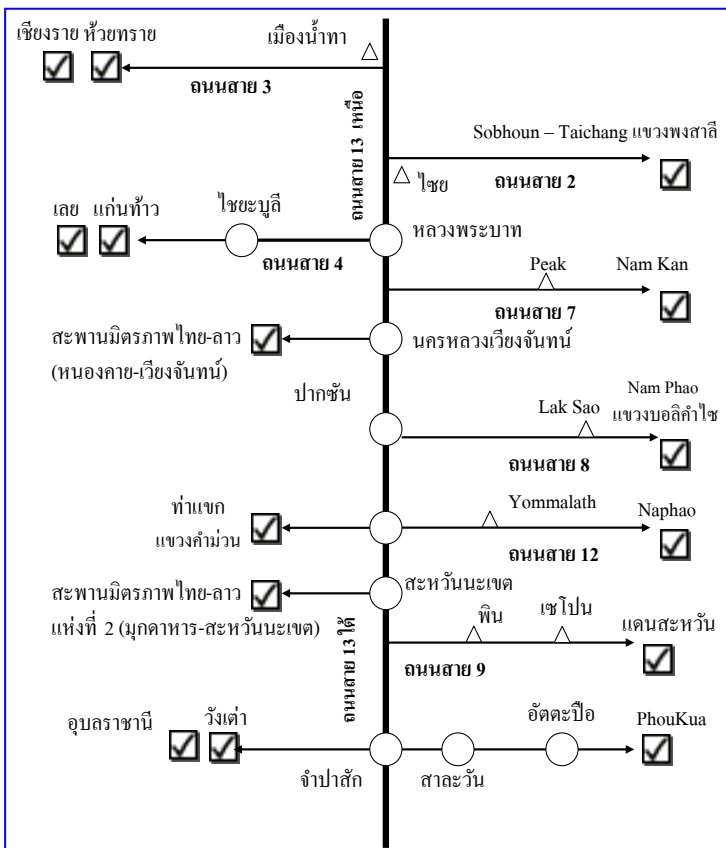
เชียงราย ห้วยทราย

เมืองน้ำทา

ถนนสาย 3

ถนนสาย 13 เหนือ

Sobhoun – Taichang แขวงพงสาลี

ไชย

ถนนสาย 2

เลย แก่นท้าว

ไชยะบูลี

หลวงพระบาท

ถนนสาย 4

Peak

Nam Kan

ถนนสาย 7

สะพานมิตรภาพไทย-ลาว (หนองคาย-เวียงจันทน์)

นครหลวงเวียงจันทน์

ปากซัน

Nam Phao แขวงบอลิคำไซ

Lak Sao

ถนนสาย 8

ท่าแขก แขวงคำม่วน

Yommalath

Naphao

ถนนสาย 12

สะพานมิตรภาพไทย-ลาว แห่งที่ 2 (มุกดาหาร-สะหวันนะเขต)

สะหวันนะเขต

พิน

เซโปน

แดนสะหวัน

ถนนสาย 9

ถนนสาย 13 ใต้

อุบลราชานี

วังเต่า

อัตตะปือ

PhouKua

จำปาสัก

สาละวัน